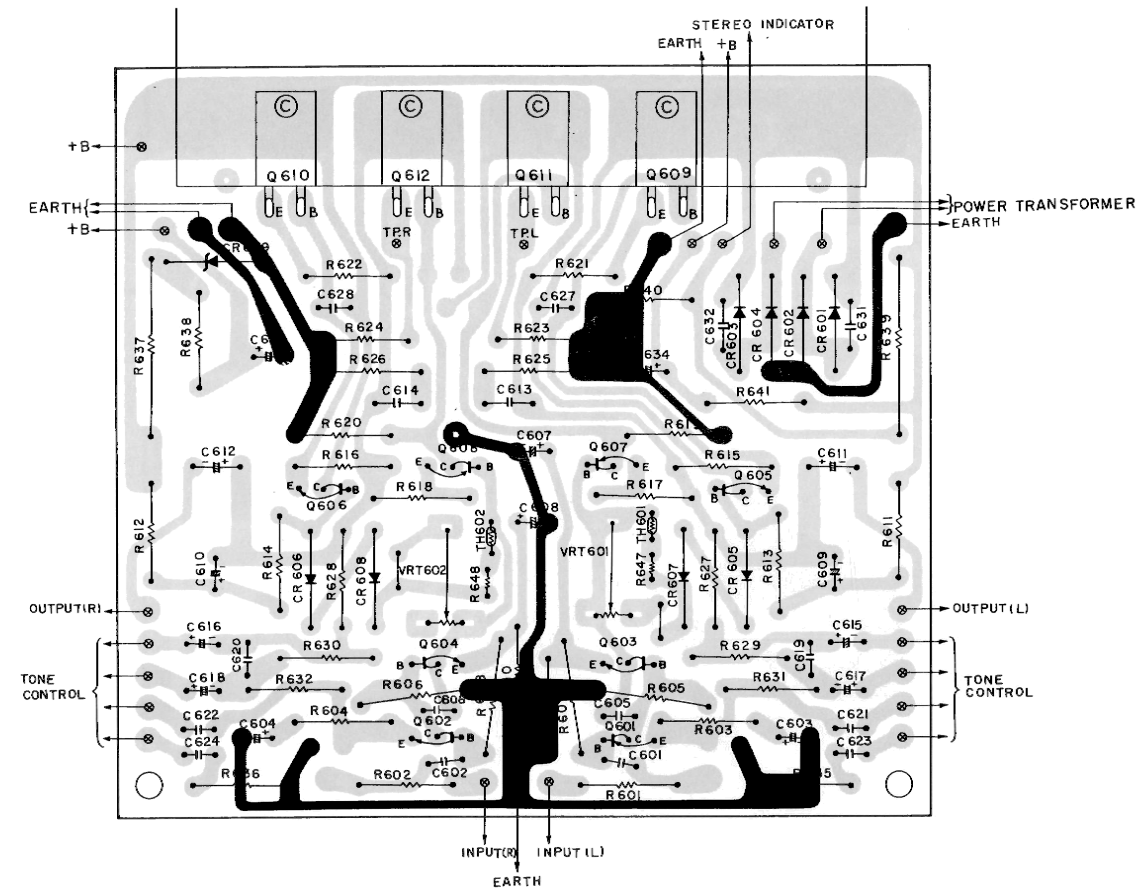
STEREO INDICATOR
EARTH +B
+B
EARTH
+B
POWER TRANSFORMER
EARTH
Q610
Q612
Q611
Q609
E B
E B
E B
E B
TP.R
TP.L
CR609
R622
C628
R638
R637
R624
C6
R626
C614
R620
R621
C627
R640
C632
CR603
CR604
CR602
CR601
C631
R639
R623
R625
C634
C613
R641
R619
C607
Q608
Q607
C612
R616
E C B
E C B
R615
Q605
C611
E C B
R618
R617
Q606
C608
R612
C610
R614
CR606
R628
CR608
VRT602
TH602
R648
VRT601
R647
TH601
CR607
R627
CR605
R613
C609
R611
OUTPUT(R)
OUTPUT(L)
C616
C620
R630
Q604
Q603
R629
C619
C615
TONE CONTROL
C618
R632
B C E
E C B
C617
R631
TONE CONTROL
R606
C606
C605
R605
C622
C604
R604
Q602
R603
C603
C621
E C B
Q601
C624
C601
C623
R636
R602
C602
R601
R635
INPUT(R)
INPUT(L)
EARTH